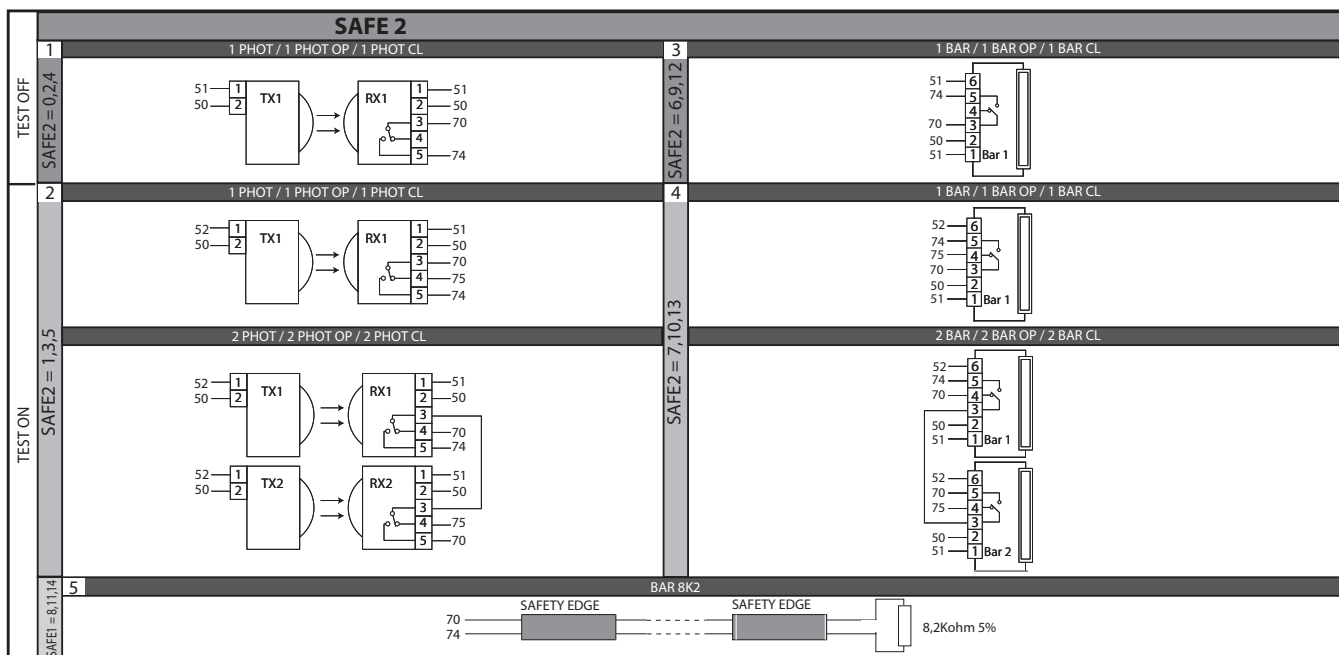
SAFE 2

TEST OFF

1
1 PHOT / 1 PHOT OP / 1 PHOT CL

SAFE2 = 0,2,4

51 1
50 2
TX1
RX1
1 51
2 50
3 70
4
5 74

3
1 BAR / 1 BAR OP / 1 BAR CL

SAFE2 = 6,9,12

51 6
74 5
4
70 3
50 2
51 1 Bar 1

TEST ON

2
1 PHOT / 1 PHOT OP / 1 PHOT CL

SAFE2 = 1,3,5

52 1
50 2
TX1
RX1
1 51
2 50
3 70
4 75
5 74

4
1 BAR / 1 BAR OP / 1 BAR CL

SAFE2 = 7,10,13

52 6
74 5
75 4
70 3
50 2
51 1 Bar 1

2 PHOT / 2 PHOT OP / 2 PHOT CL

52 1
50 2
TX1
RX1
1 51
2 50
3
4 70
5 74

52 1
50 2
TX2
RX2
1 51
2 50
3
4 75
5 70

2 BAR / 2 BAR OP / 2 BAR CL

52 6
74 5
70 4
3
50 2
51 1 Bar 1

52 6
70 5
75 4
3
50 2
51 1 Bar 2

SAFE1 = 8,11,14
5
BAR 8K2

70
74
SAFETY EDGE
SAFETY EDGE
8,2Kohm 5%